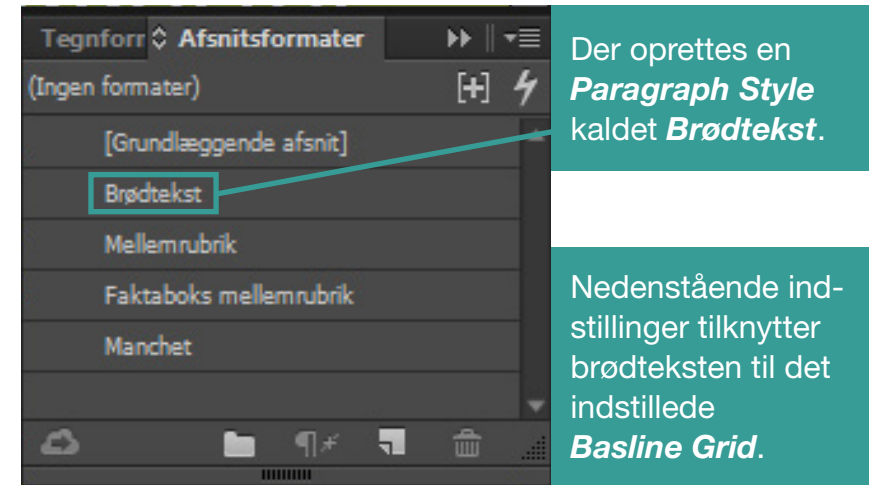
Tegnforr Afsnitsformater

(Ingen formater)

[Grundlæggende afsnit]

Brødtekst

Mellemrubrik

Faktaboks mellemrubrik

Manchet

Der oprettes en ***Paragraph Style*** kaldet ***Brødtekst***.

Nedenstående indstillinger tilknytter brødteksten til det indstillede ***Basline Grid***.